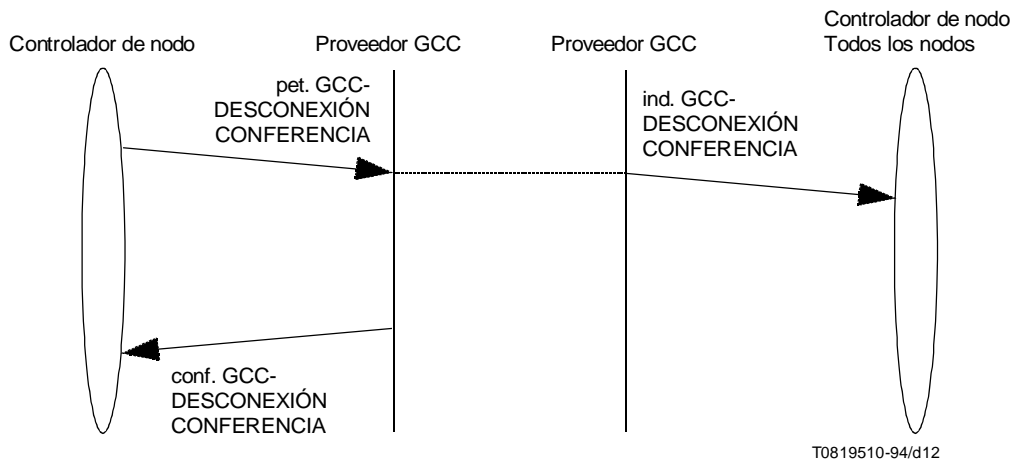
Controlador de nodo

Proveedor GCC

Proveedor GCC

Controlador de nodo
Todos los nodos

pet. GCC-
DESCONEXIÓN
CONFERENCIA

ind. GCC-
DESCONEXIÓN
CONFERENCIA

conf. GCC-
DESCONEXIÓN
CONFERENCIA

T0819510-94/d12